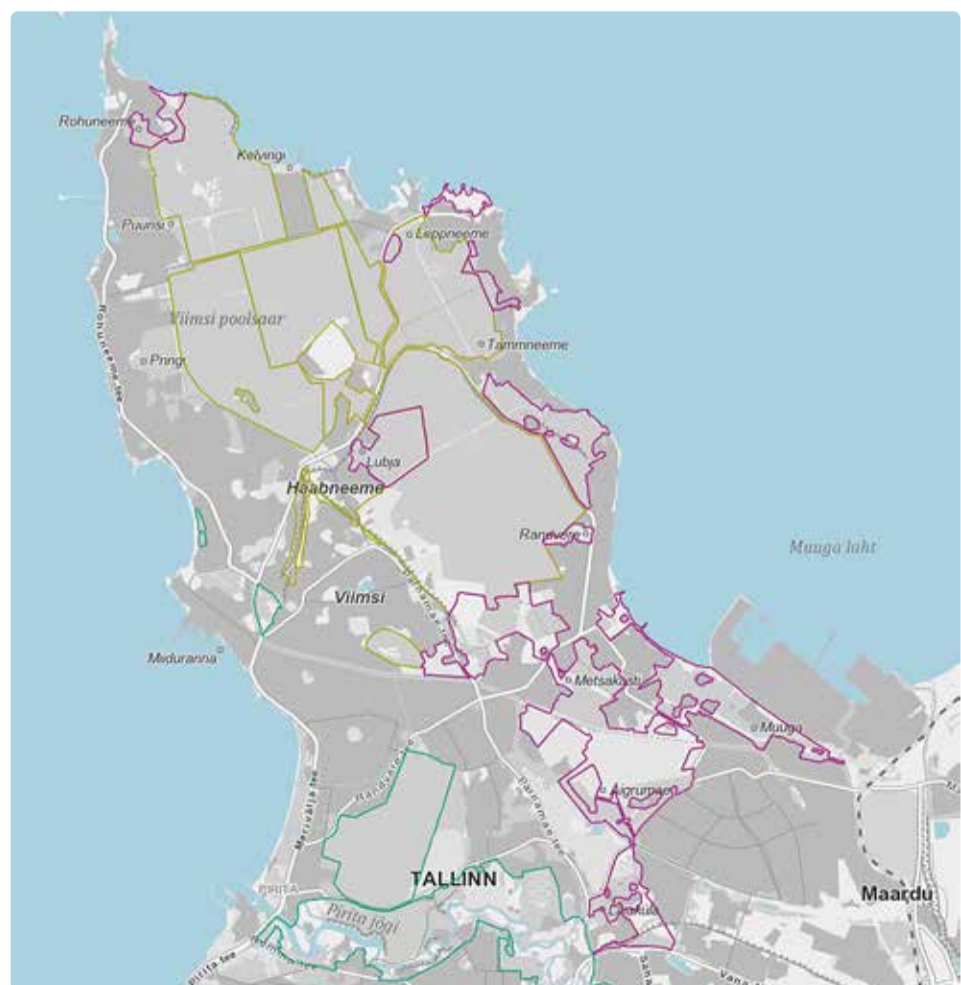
Rohuneeme
Kelvingi
Püünsi
Leppneeme
Viimsi poolsaar
Rohuneeme tee
Pringi
Tammneeme
Lubja
Haabneeme
Randvere
Muuga laht
Viimsi
Paenamaa tee
Miiduranna
Metsakasti
Muuga
Randvere tee
Mirvälja tee
Pärnamäe tee
Lägrumäe
TALLINN
Maardu
PIRITA
Pirita jõgi
Pirita tee
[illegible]
Vana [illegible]